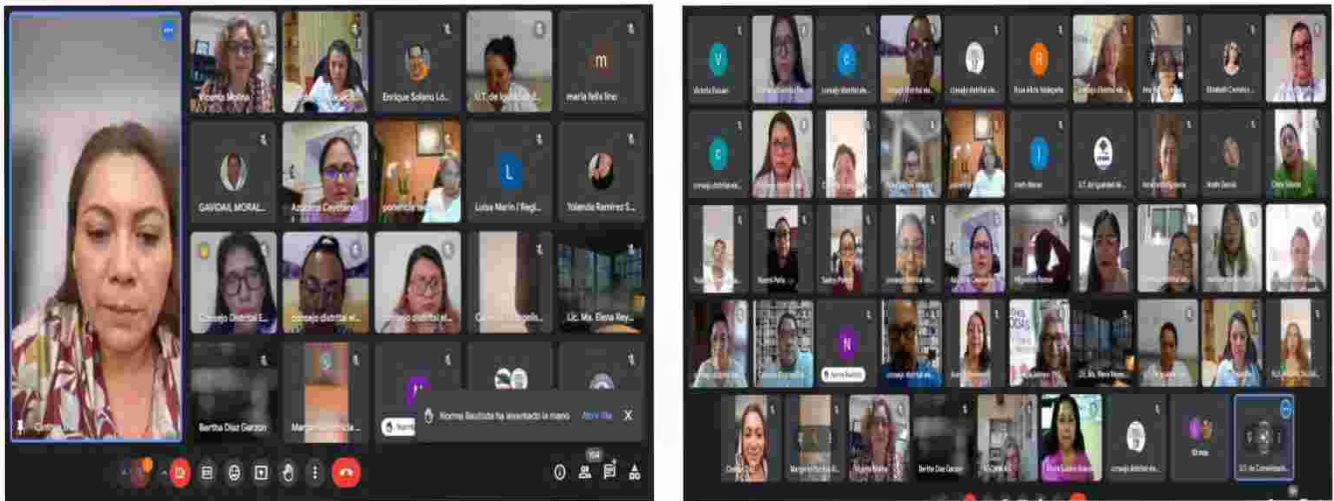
Cinthia
Rosario Molina
Enrique Solano Lo...
U.T. de Igualdad...
maria felix lino
GAVIDAIL MORAL...
Azucena Cayetano
ponencia
Luisa Marin / Regi...
Yolanda Ramirez S...
Consejo Distrital E...
consejo distrital el...
consejo distrital el...
Lic. Ma. Elena Rey...
Bertha Diaz Garzon
Margarita
Norma Bautista ha levantado la mano
Abrir fila
X
104

V
Victoria Estuan
consejo distrital el...
consejo distrital el...
R
Rosa Alicia Velasquez
Elizabeth Carreño
U.T. de Igualdad el...
N
Norma Bautista
consejo distrital el...
Lic. Ma. Elena Reye...
Bertha Diaz Garzon
consejo distrital el...
U.T. de Comunicación